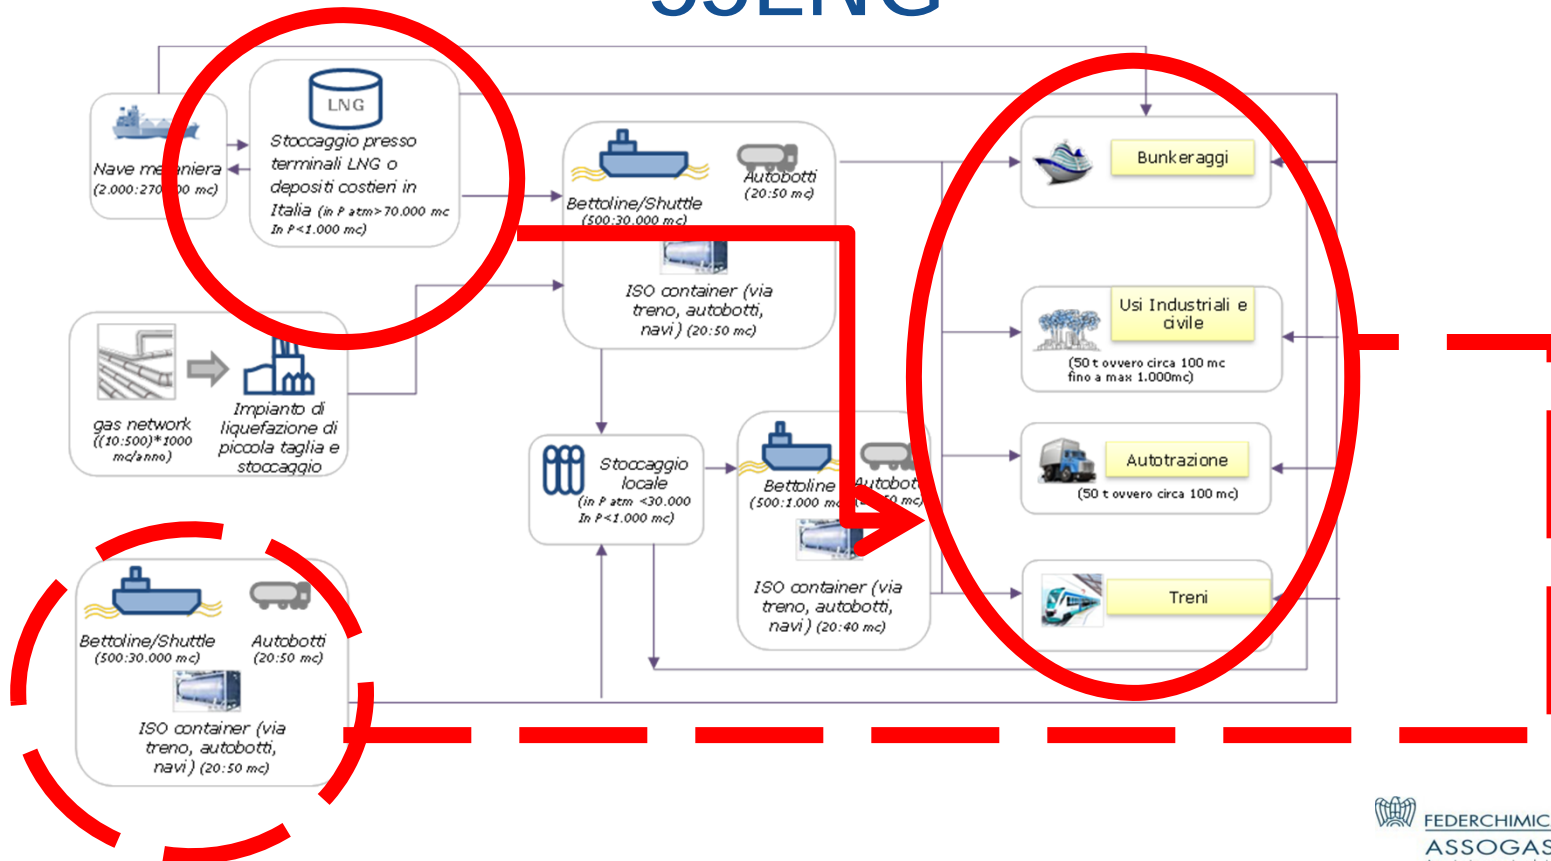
Nave me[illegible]niera
(2.000:270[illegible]00 mc)

LNG
Stoccaggio presso terminali LNG o depositi costieri in Italia (in P atm>70.000 mc In P<1.000 mc)

Bettoline/Shuttle
(500:30.000 mc)

Autobotti
(20:50 mc)

ISO container (via treno, autobotti, navi) (20:50 mc)

gas network
((10:500)*1000 mc/anno)

Impianto di liquefazione di piccola taglia e stoccaggio

Stoccaggio locale
(in P atm <30.000 In P<1.000 mc)

Bettoline
(500:1.000 mc)

Autobot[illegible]
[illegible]0 mc)

ISO container (via treno, autobotti, navi) (20:40 mc)

Bunkeraggi

Usi Industriali e civile
(50 t ovvero circa 100 mc fino a max 1.000mc)

Autotrazione
(50 t ovvero circa 100 mc)

Treni

Bettoline/Shuttle
(500:30.000 mc)

Autobotti
(20:50 mc)

ISO container (via treno, autobotti, navi) (20:50 mc)

FEDERCHIMIC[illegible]
ASSOGAS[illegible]